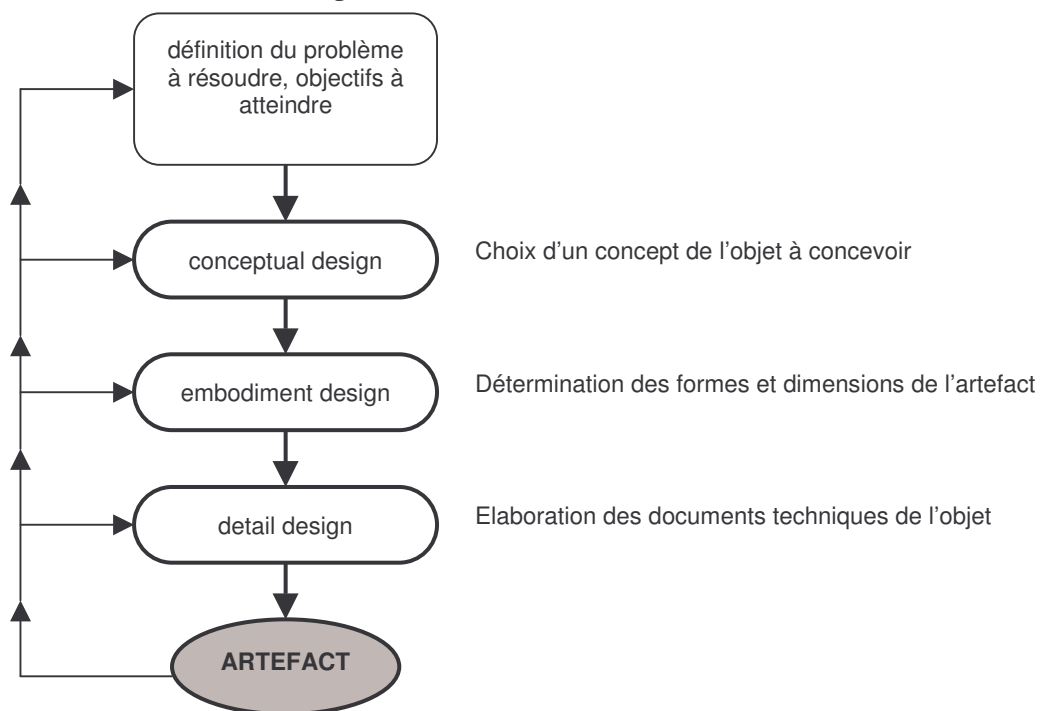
définition du problème à résoudre, objectifs à atteindre

conceptual design

Choix d'un concept de l'objet à concevoir

embodiment design

Détermination des formes et dimensions de l'artefact

detail design

Elaboration des documents techniques de l'objet

ARTEFACT